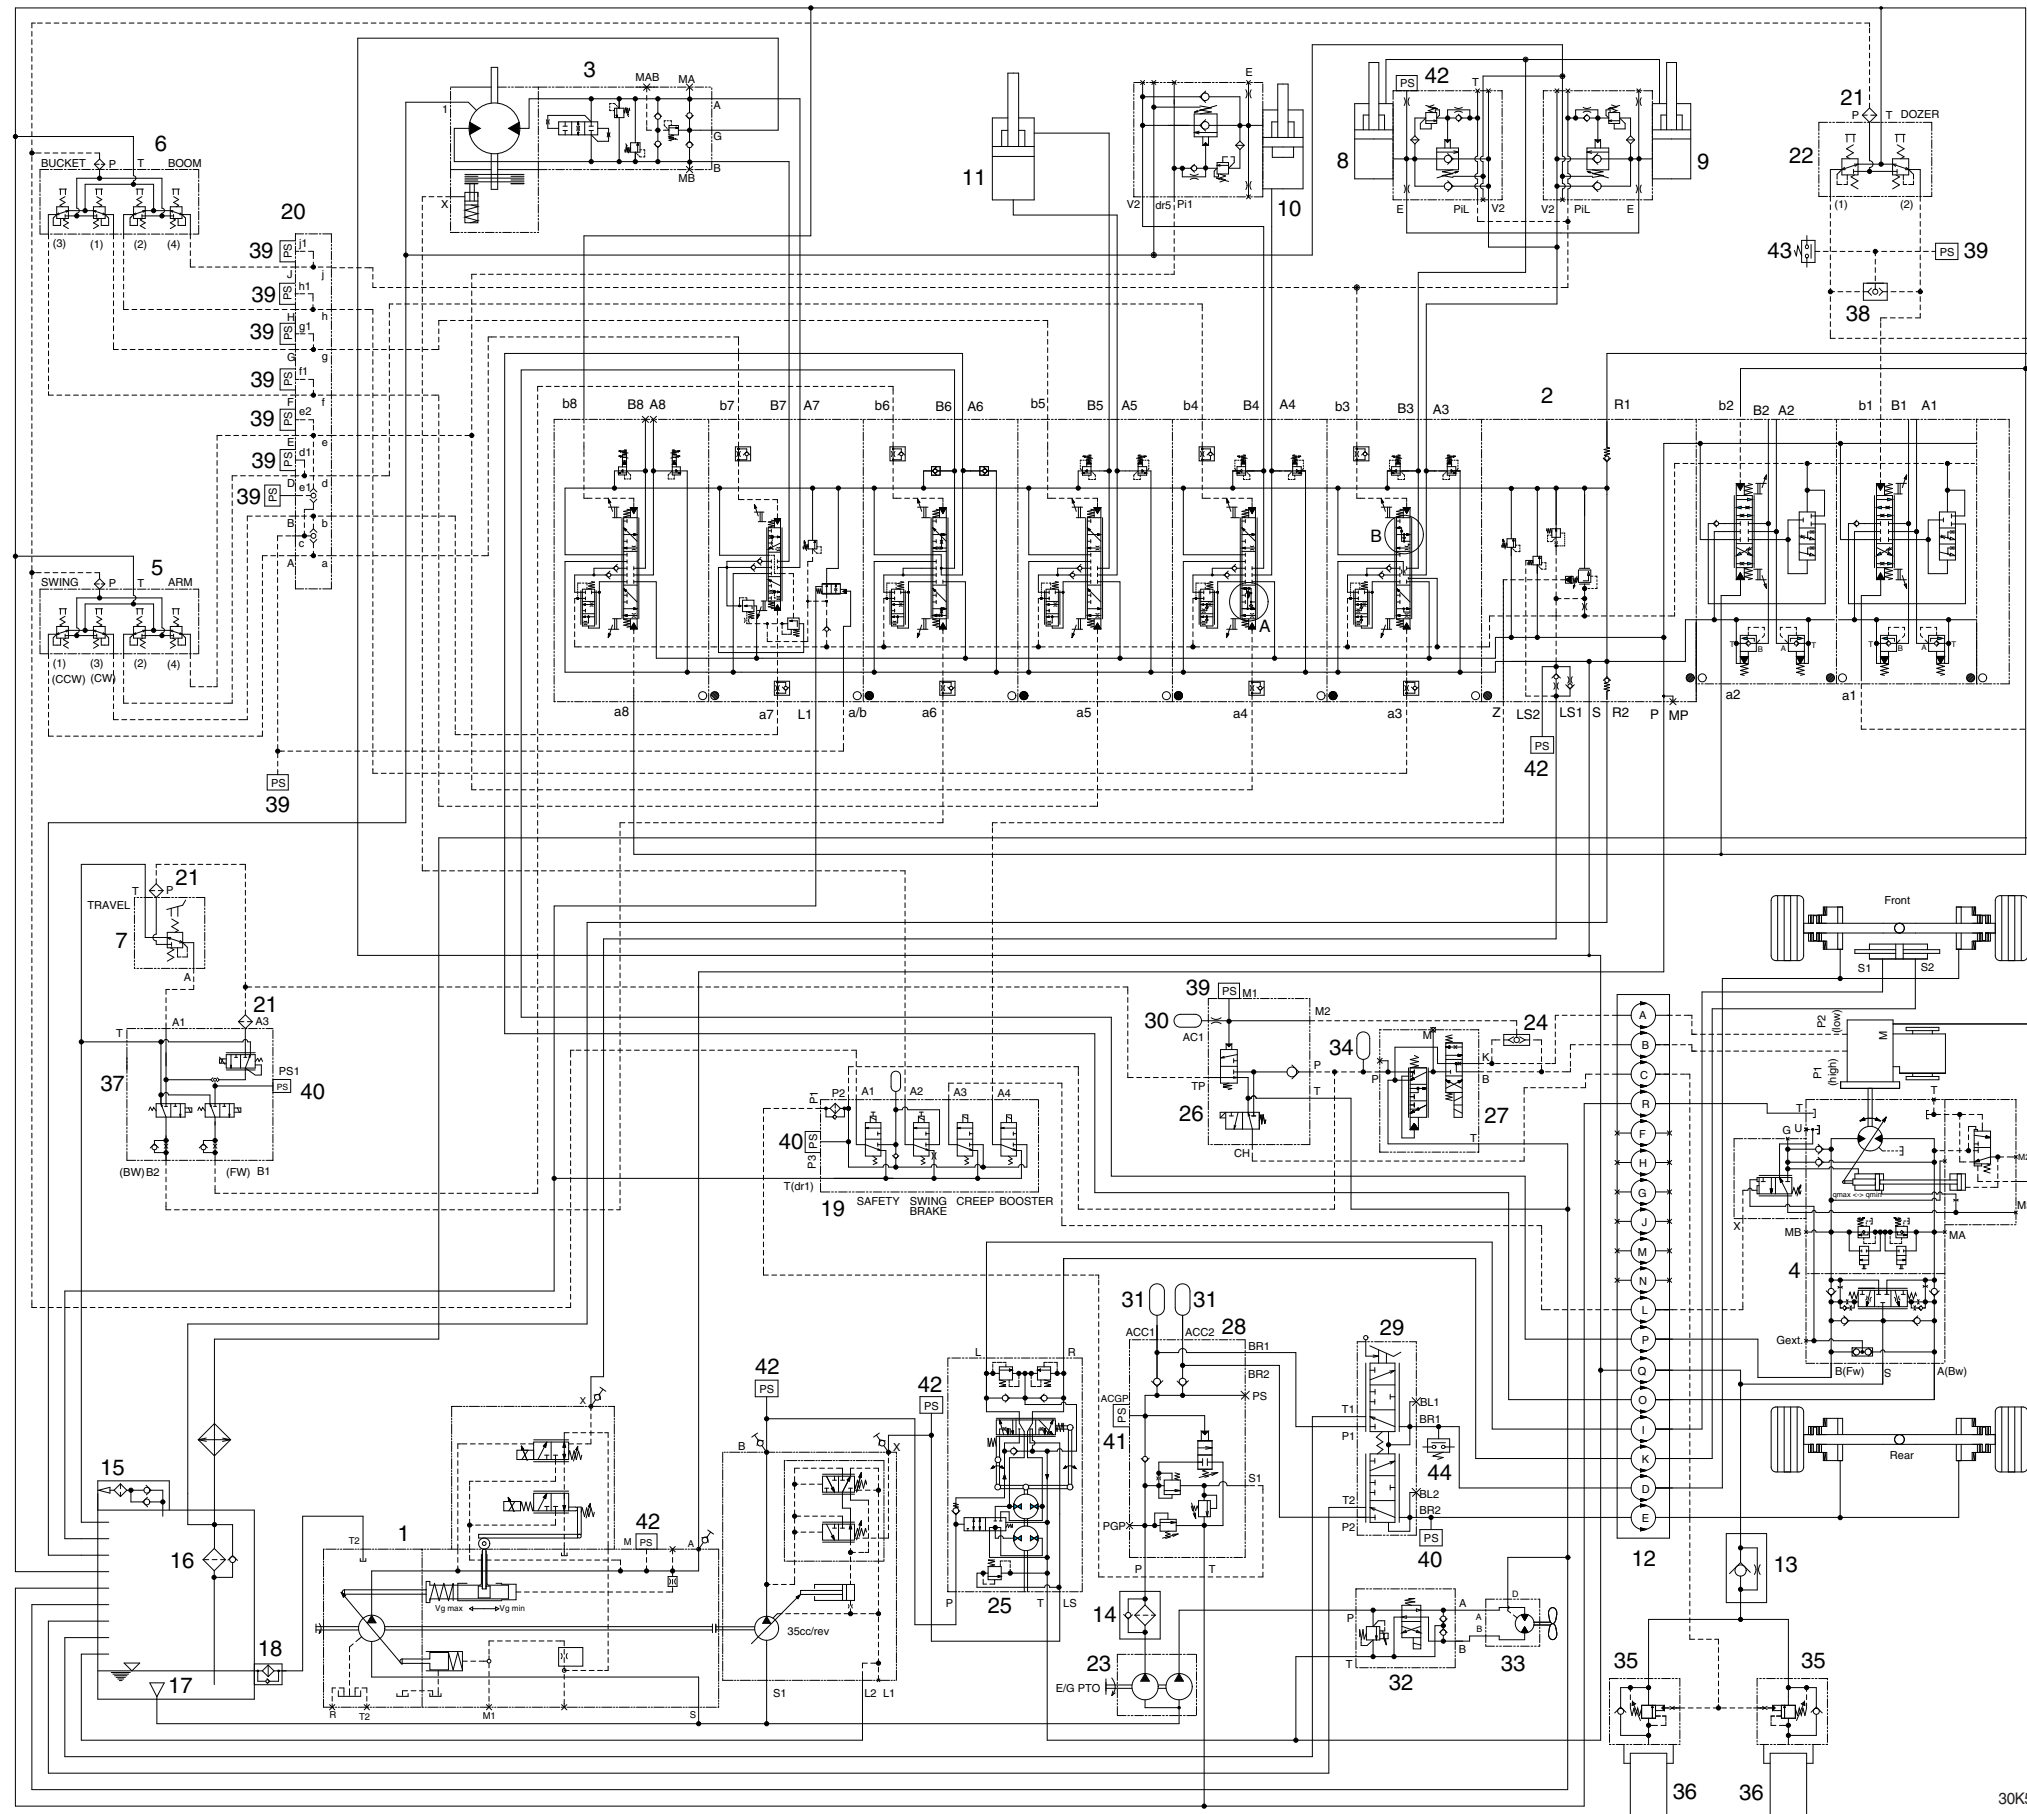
3
MAB MA
A
G
B
MB
X
6
BUCKET P T BOOM
(3) (1) (2) (4)
20
39 PS j1
J j
39 PS h1
H h
39 PS g1
G g
39 PS f1
F f
39 PS e2
E e
39 PS d1
D d
39 PS e1
B b
c
A a
5
SWING P T ARM
(1) (3) (2) (4)
(CCW) (CW)
39 PS
11
E
V2 dr5 Pi1
10
PS 42
T
8
E PiL V2
V2 PiL E
9
21
P T DOZER
22
(1) (2)
43 PS 39
38
2
b8 B8 A8 b7 B7 A7 b6 B6 A6 b5 B5 A5 b4 B4 A4 b3 B3 A3 R1 b2 B2 A2 b1 B1 A1
B
A
a8 a7 L1 a/b a6 a5 a4 a3 Z LS2 LS1 S R2 P MP a2 a1
PS
42
T
21
P
TRAVEL
7
A
21
A1 A3
T
PS1
PS
40
37
(BW) B2 (FW) B1
P1 P2 A1 A2 A3 A4
40 PS
P3
T(dr1)
19 SAFETY SWING BRAKE CREEP BOOSTER
39 PS M1
M2
30
AC1
TP
26
CH
P
T
34
P
M
K
B
27
T
24
A
B
C
R
F
H
G
J
M
N
L
P
Q
O
I
K
D
E
12
Front
S1 S2
P2 (low)
P1 (high)
M
T
T
G U
qmax <-> qmin
X
MB MA
4
Gext.
B(Fw) S A(Bw)
Rear
13
31 31
ACC1 ACC2 28
BR1
BR2
PS
ACGP PS
41
S1
PGP
P T
29
T1 BL1
BR1
P1
44
T2 BL2
BR2
P2
PS
40
14
23
E/G PTO
32
P A
B
T
33
D
35 35
36 36
42
PS
B X
35cc/rev
S1 L2 L1
42
PS
L R
P T LS
25
15
16
18
17
1
T2
M PS 42
A
X
Vg max Vg min
R T2 M1 S
30K5